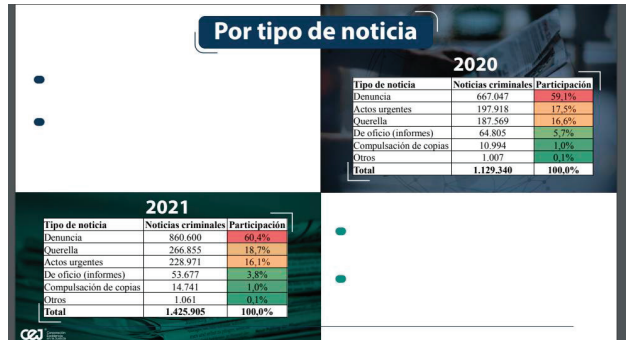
Por tipo de noticia

2020

| Tipo de noticia | Noticias criminales | Participación |
|---|---|---|
| Denuncia | 667.047 | 59,1% |
| Actos urgentes | 197.918 | 17,5% |
| Querella | 187.569 | 16,6% |
| De oficio (informes) | 64.805 | 5,7% |
| Compulsación de copias | 10.994 | 1,0% |
| Otros | 1.007 | 0,1% |
| Total | 1.129.340 | 100,0% |

2021

| Tipo de noticia | Noticias criminales | Participación |
|---|---|---|
| Denuncia | 860.600 | 60,4% |
| Querella | 266.855 | 18,7% |
| Actos urgentes | 228.971 | 16,1% |
| De oficio (informes) | 53.677 | 3,8% |
| Compulsación de copias | 14.741 | 1,0% |
| Otros | 1.061 | 0,1% |
| Total | 1.425.905 | 100,0% |

cej